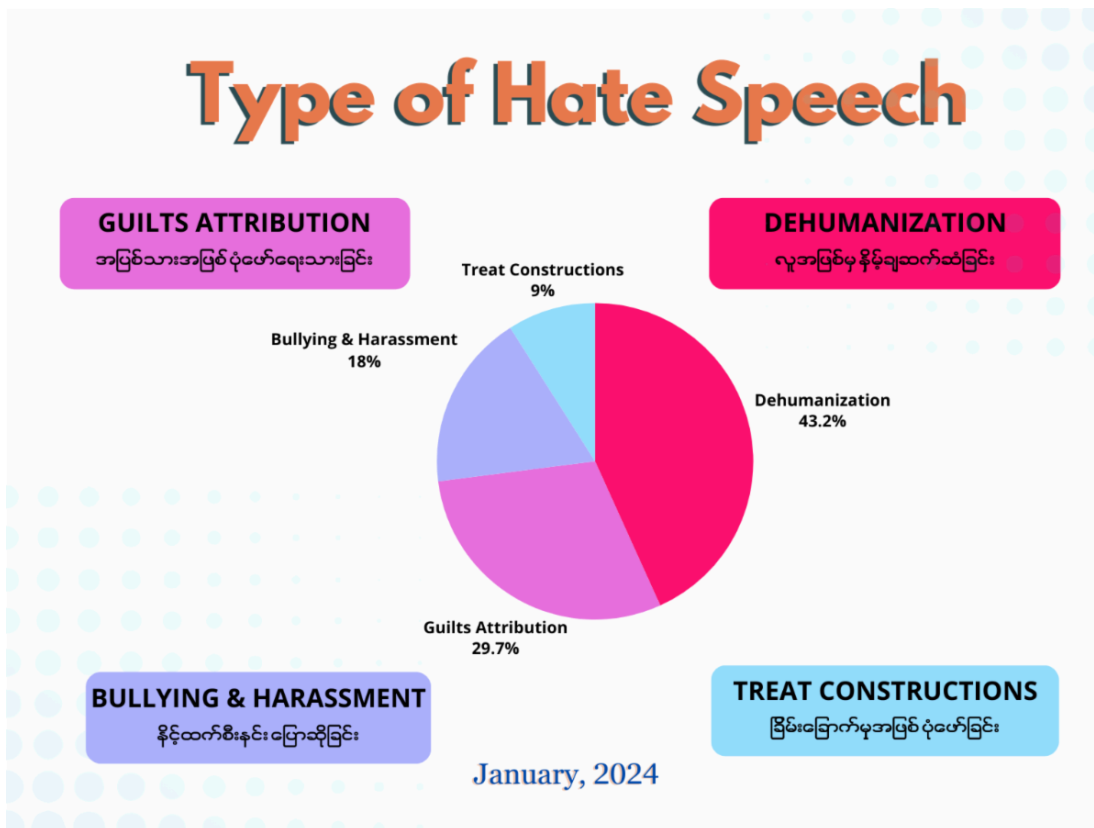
Type of Hate Speech

GUILTS ATTRIBUTION
အပြစ်သားအပြစ် ပုံဖော်ရေးသားခြင်း

DEHUMANIZATION
လူအဖြစ်မှ နိမ့်ချဆက်ဆံခြင်း

Treat Constructions
9%

Bullying & Harassment
18%

Dehumanization
43.2%

Guilts Attribution
29.7%

BULLYING & HARASSMENT
နှိပ်စက်စီးနင်း ပြောဆိုခြင်း

TREAT CONSTRUCTIONS
ခြိမ်းခြောက်မှုအဖြစ် ပုံဖော်ခြင်း

January, 2024